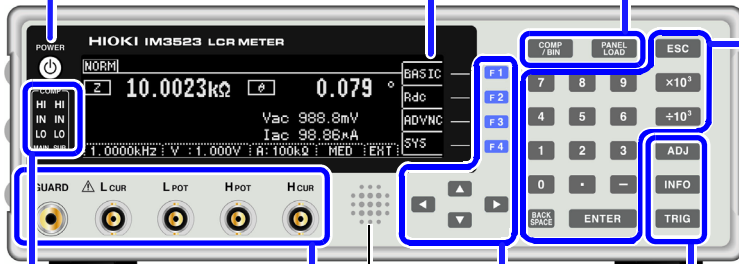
POWER
HIOKI IM3523 LCR METER
NORM
Z 10.0023kΩ θ 0.079 °
Vac 988.8mV
Iac 98.86μA
1.0000kHz V 1.000V A 100kΩ MED EXT
BASIC
Rdc
ADVNC
SYS
F1
F2
F3
F4
COMP
HI HI
IN IN
LO LO
MAIN SUB
COMP / BIN
PANEL LOAD
ESC
7 8 9 ×10³
4 5 6 ÷10³
1 2 3 ADJ
0 . – INFO
BACK SPACE ENTER TRIG
GUARD
L CUR
L POT
H POT
H CUR